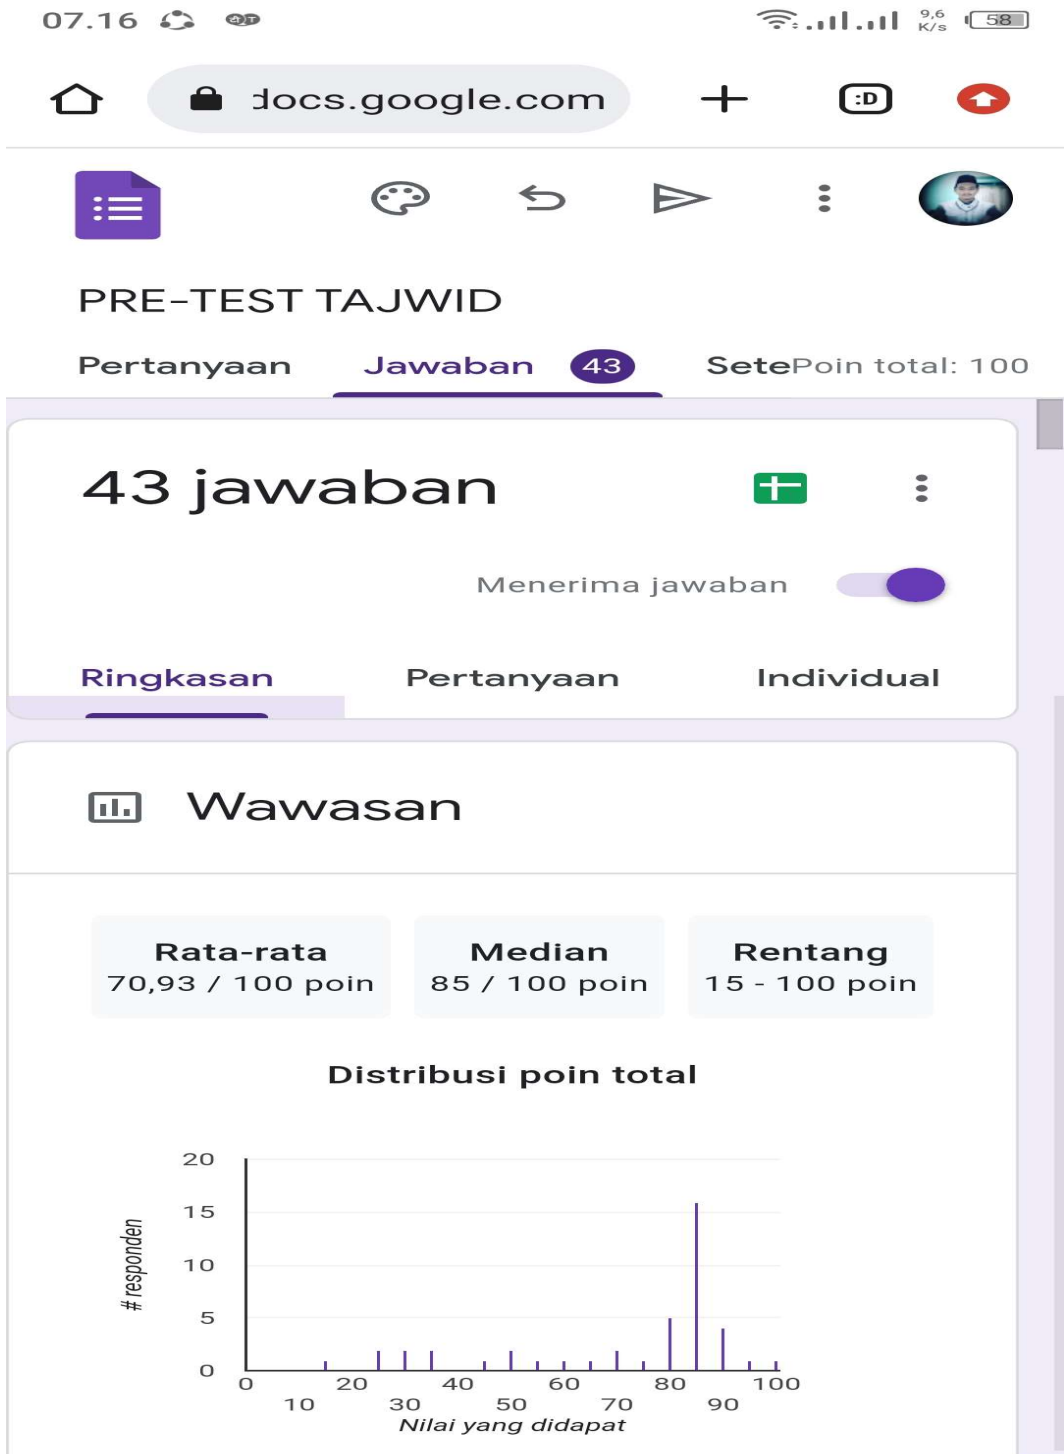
07.16

9,6 K/s 58

docs.google.com

:D

PRE-TEST TAJWID

Pertanyaan Jawaban 43 SetePoin total: 100

43 jawaban

Menerima jawaban

Ringkasan Pertanyaan Individual

Wawasan

Rata-rata
70,93 / 100 poin

Median
85 / 100 poin

Rentang
15 - 100 poin

Distribusi poin total

20
15
10
5
0

# responden

0 10 20 30 40 50 60 70 80 90 100

Nilai yang didapat